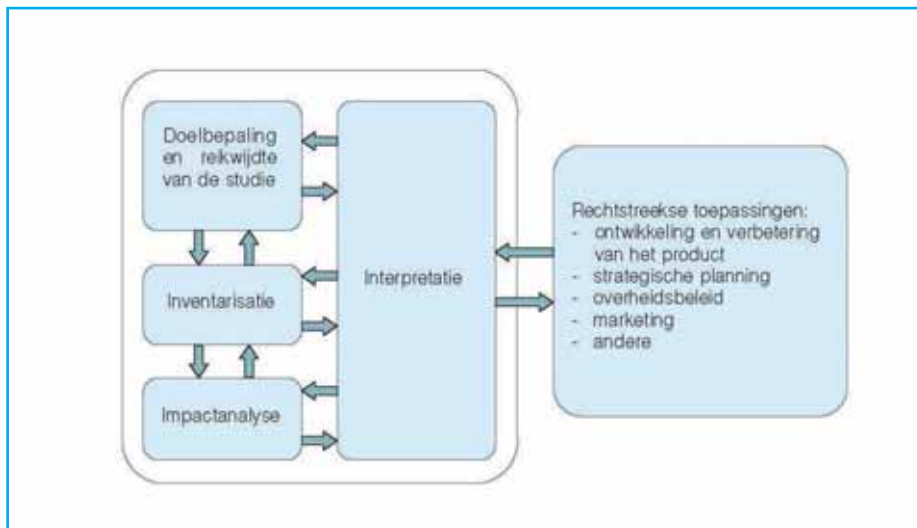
Doelbepaling en reikwijdte van de studie

Inventarisatie

Impactanalyse

Interpretatie

Rechtstreekse toepassingen:
- ontwikkeling en verbetering van het product
- strategische planning
- overheidsbeleid
- marketing
- andere